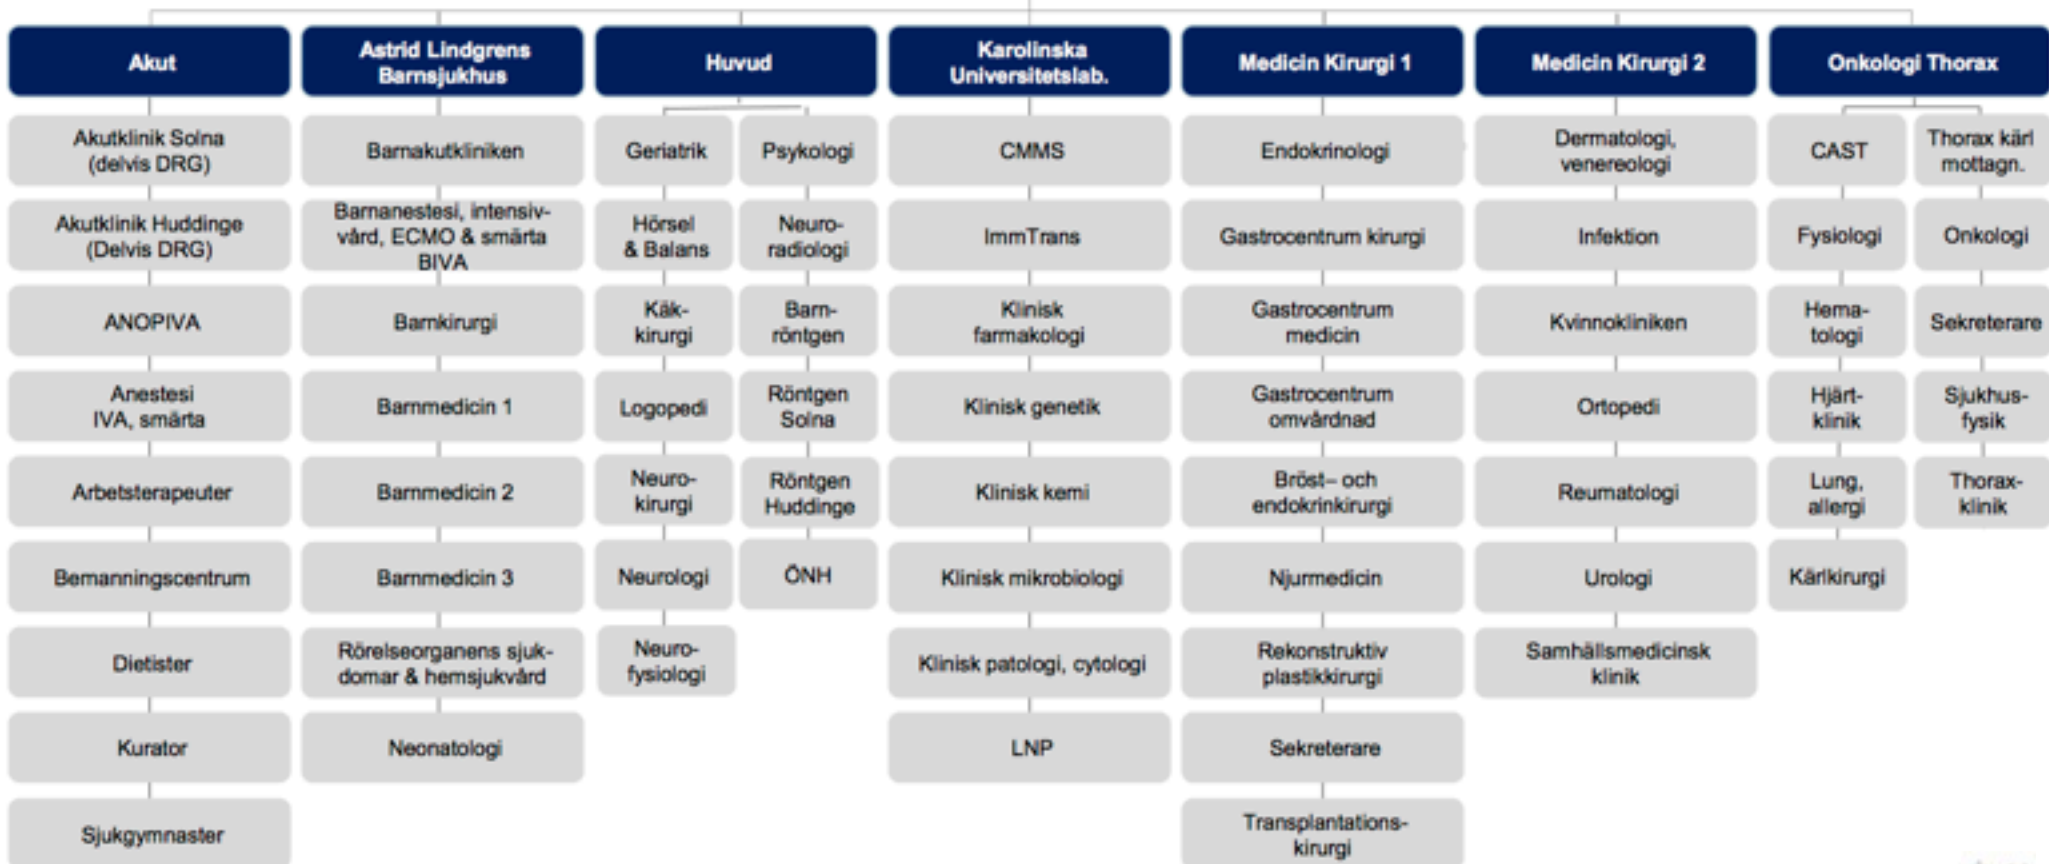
Akut

Akutklinik Solna (delvis DRG)

Akutklinik Huddinge (Delvis DRG)

ANOPIVA

Anestesi IVA, smärta

Arbetsterapeuter

Bemanningscentrum

Dietister

Kurator

Sjukgymnaster

Astrid Lindgrens Barnsjukhus

Barnakutkliniken

Barnanestesi, intensivvård, ECMO & smärta BIVA

Barnkirurgi

Barnmedicin 1

Barnmedicin 2

Barnmedicin 3

Rörelseorganens sjukdomar & hemsjukvård

Neonatologi

Huvud

Geriatrik

Psykologi

Hörsel & Balans

Neuroradiologi

Käkkirurgi

Barnröntgen

Logopedi

Röntgen Solna

Neurokirurgi

Röntgen Huddinge

Neurologi

ÖNH

Neurofysiologi

Karolinska Universitetslab.

CMMS

ImmTrans

Klinisk farmakologi

Klinisk genetik

Klinisk kemi

Klinisk mikrobiologi

Klinisk patologi, cytologi

LNP

Medicin Kirurgi 1

Endokrinologi

Gastrocentrum kirurgi

Gastrocentrum medicin

Gastrocentrum omvårdnad

Bröst– och endokrinkirurgi

Njurmedicin

Rekonstruktiv plastikkirurgi

Sekreterare

Transplantationskirurgi

Medicin Kirurgi 2

Dermatologi, venereologi

Infektion

Kvinnokliniken

Ortopedi

Reumatologi

Urologi

Samhällsmedicinsk klinik

Onkologi Thorax

CAST

Thorax kärl mottagn.

Fysiologi

Onkologi

Hematologi

Sekreterare

Hjärtklinik

Sjukhusfysik

Lung, allergi

Thoraxklinik

Kärlkirurgi